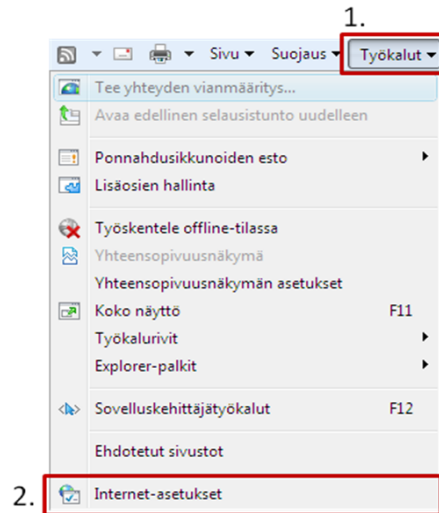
1.

Sivu ▾ Suojaus ▾ Työkalut ▾

Tee yhteyden vianmääritys...
Avaa edellinen selausistunto uudelleen

Ponnahdusikkunoiden esto
Lisäosien hallinta

Työskentele offline-tilassa
Yhteensopivuusnäkymä
Yhteensopivuusnäkymän asetukset
Koko näyttö F11
Työkalurivit
Explorer-palkit

Sovelluskehittäjätyökalut F12

Ehdotetut sivustot

2. Internet-asetukset